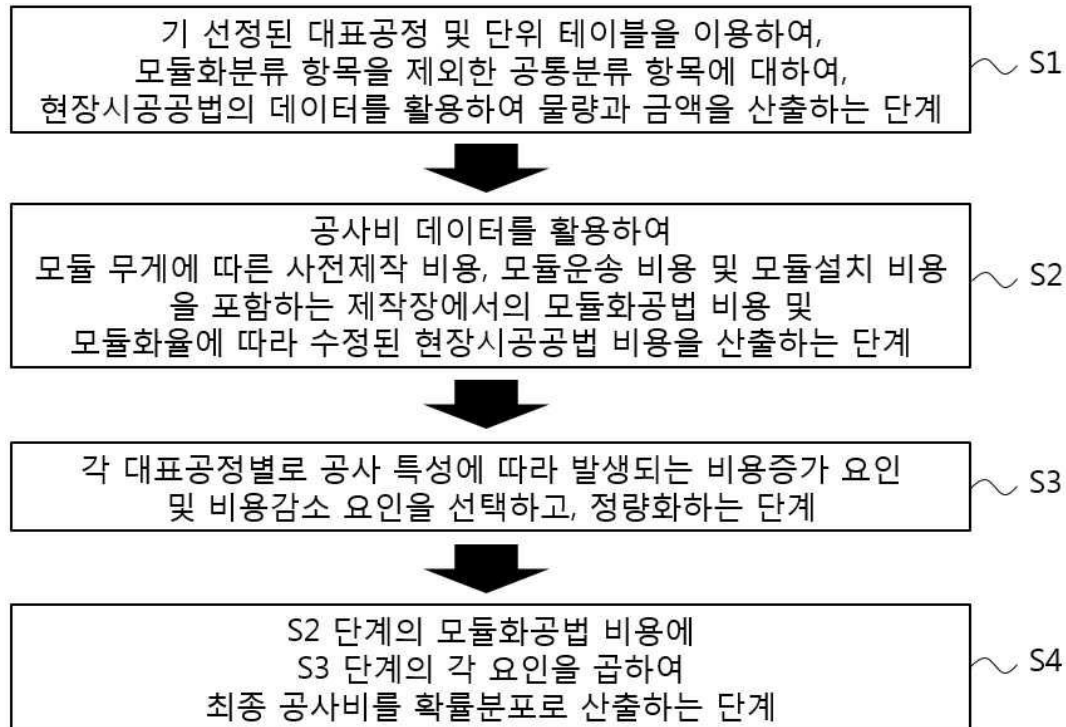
기 선정된 대표공정 및 단위 테이블을 이용하여, 모듈화분류 항목을 제외한 공통분류 항목에 대하여, 현장시공공법의 데이터를 활용하여 물량과 금액을 산출하는 단계

S1

공사비 데이터를 활용하여 모듈 무게에 따른 사전제작 비용, 모듈운송 비용 및 모듈설치 비용을 포함하는 제작장에서의 모듈화공법 비용 및 모듈화율에 따라 수정된 현장시공공법 비용을 산출하는 단계

S2

각 대표공정별로 공사 특성에 따라 발생되는 비용증가 요인 및 비용감소 요인을 선택하고, 정량화하는 단계

S3

S2 단계의 모듈화공법 비용에 S3 단계의 각 요인을 곱하여 최종 공사비를 확률분포로 산출하는 단계

S4